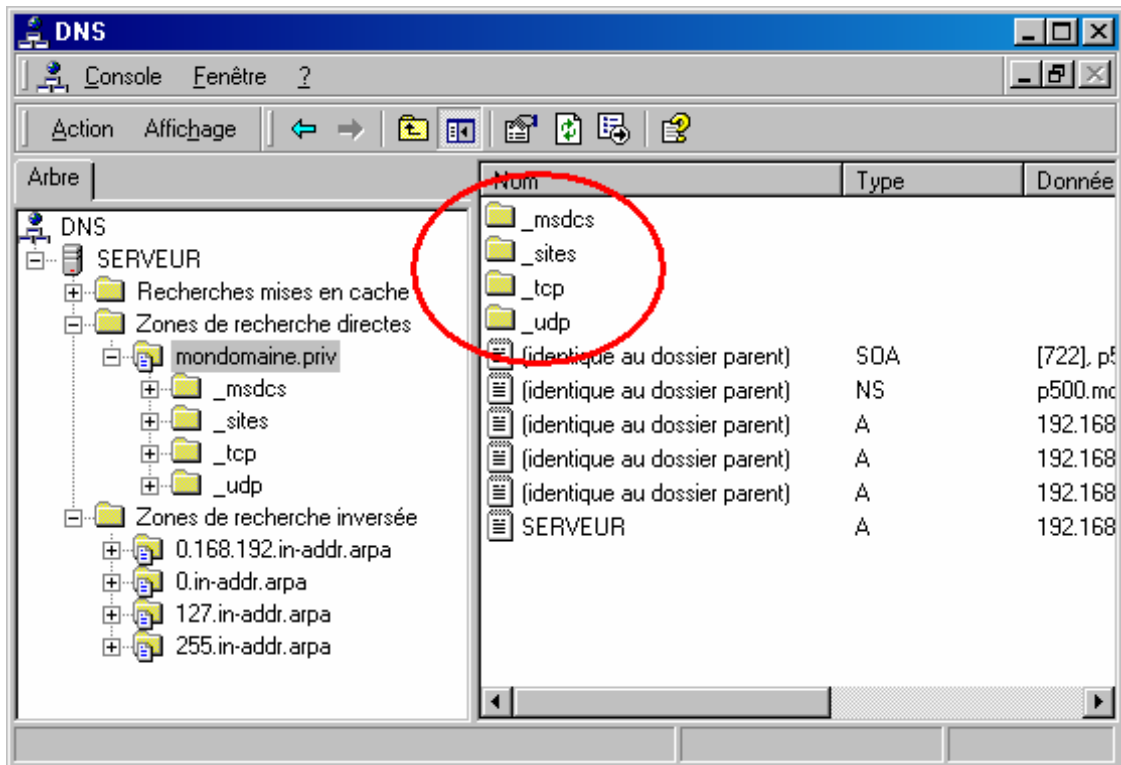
DNS

Console Fenêtre ?

Action Affichage

Arbre

DNS
SERVEUR
Recherches mises en cache
Zones de recherche directes
mondomaine.priv
_msdcs
_sites
_tcp
_udp
Zones de recherche inversée
0.168.192.in-addr.arpa
0.in-addr.arpa
127.in-addr.arpa
255.in-addr.arpa

| Nom | Type | Donnée |
|---|---|---|
| _msdcs | | |
| _sites | | |
| _tcp | | |
| _udp | | |
| (identique au dossier parent) | SOA | [722], p5 |
| (identique au dossier parent) | NS | p500.mo |
| (identique au dossier parent) | A | 192.168 |
| (identique au dossier parent) | A | 192.168 |
| (identique au dossier parent) | A | 192.168 |
| SERVEUR | A | 192.168 |